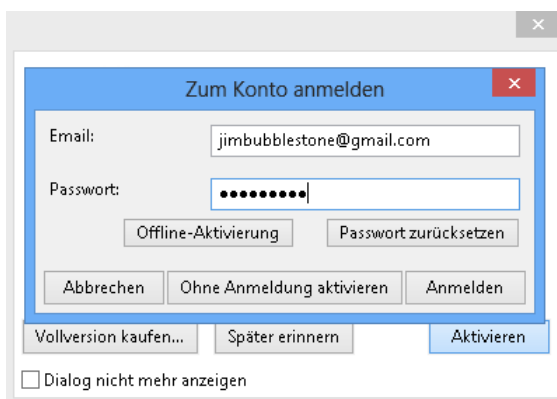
Zum Konto anmelden

Email: jimbubblestone@gmail.com

Passwort: •••••••••

Offline-Aktivierung

Passwort zurücksetzen

Abbrechen

Ohne Anmeldung aktivieren

Anmelden

Vollversion kaufen...

Später erinnern

Aktivieren

Dialog nicht mehr anzeigen